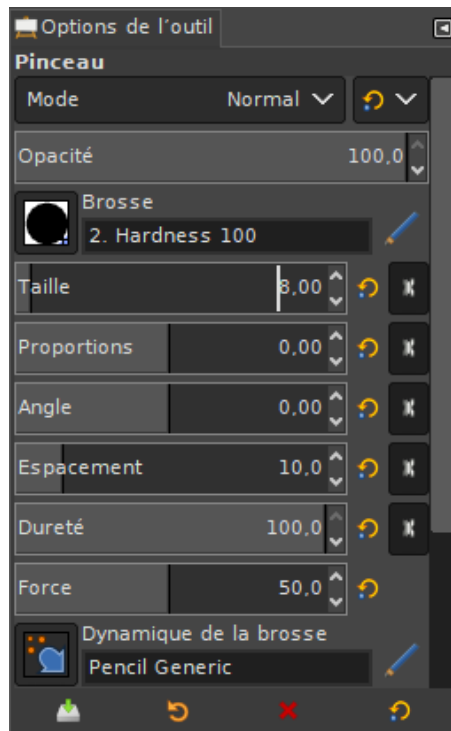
Options de l'outil

Pinceau

Mode Normal

Opacité 100,0

Brosse

2. Hardness 100

Taille 8,00

Proportions 0,00

Angle 0,00

Espacement 10,0

Dureté 100,0

Force 50,0

Dynamique de la brosse

Pencil Generic